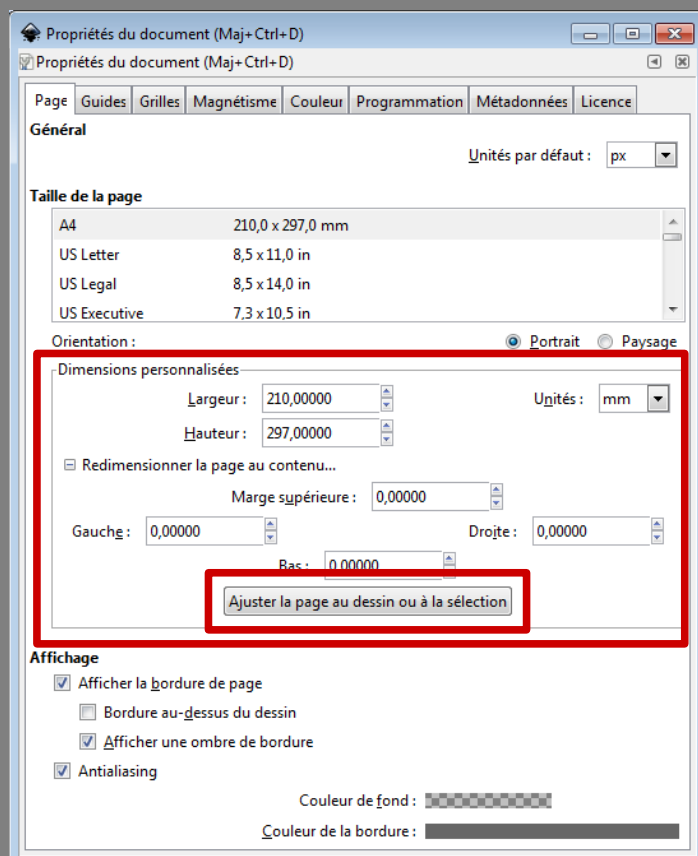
Propriétés du document (Maj+Ctrl+D)

Propriétés du document (Maj+Ctrl+D)

Page | Guides | Grilles | Magnétisme | Couleur | Programmation | Métadonnées | Licence

Général

Unités par défaut : px

Taille de la page

| | |
|---|---|
| A4 | 210,0 x 297,0 mm |
| US Letter | 8,5 x 11,0 in |
| US Legal | 8,5 x 14,0 in |
| US Executive | 7,3 x 10,5 in |

Orientation : Portrait Paysage

Dimensions personnalisées

Largeur : 210,00000 Unités : mm

Hauteur : 297,00000

Redimensionner la page au contenu...

Marge supérieure : 0,00000

Gauche : 0,00000 Droite : 0,00000

Bas : 0,00000

Ajuster la page au dessin ou à la sélection

Affichage

Afficher la bordure de page

Bordure au-dessus du dessin

Afficher une ombre de bordure

Antialiasing

Couleur de fond :

Couleur de la bordure :